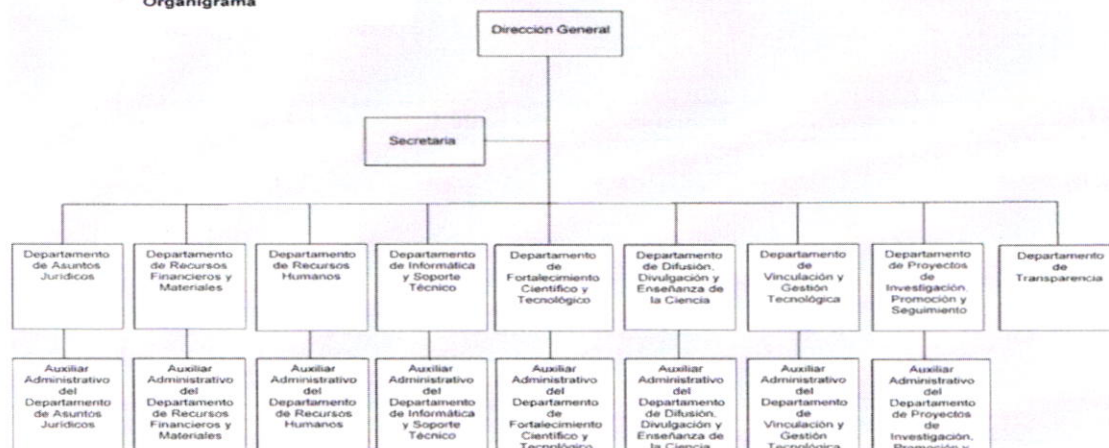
Organigrama

Dirección General

Secretaria

Departamento de Asuntos Jurídicos

Departamento de Recursos Financieros y Materiales

Departamento de Recursos Humanos

Departamento de Informática y Soporte Técnico

Departamento de Fortalecimiento Científico y Tecnológico

Departamento de Difusión, Divulgación y Enseñanza de la Ciencia

Departamento de Vinculación y Gestión Tecnológica

Departamento de Proyectos de Investigación, Promoción y Seguimiento

Departamento de Transparencia

Auxiliar Administrativo del Departamento de Asuntos Jurídicos

Auxiliar Administrativo del Departamento de Recursos Financieros y Materiales

Auxiliar Administrativo del Departamento de Recursos Humanos

Auxiliar Administrativo del Departamento de Informática y Soporte Técnico

Auxiliar Administrativo del Departamento de Fortalecimiento Científico y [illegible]

Auxiliar Administrativo del Departamento de Difusión, Divulgación y Enseñanza de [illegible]

Auxiliar Administrativo del Departamento de Vinculación y Gestión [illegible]

Auxiliar Administrativo del Departamento de Proyectos de Investigación, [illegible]